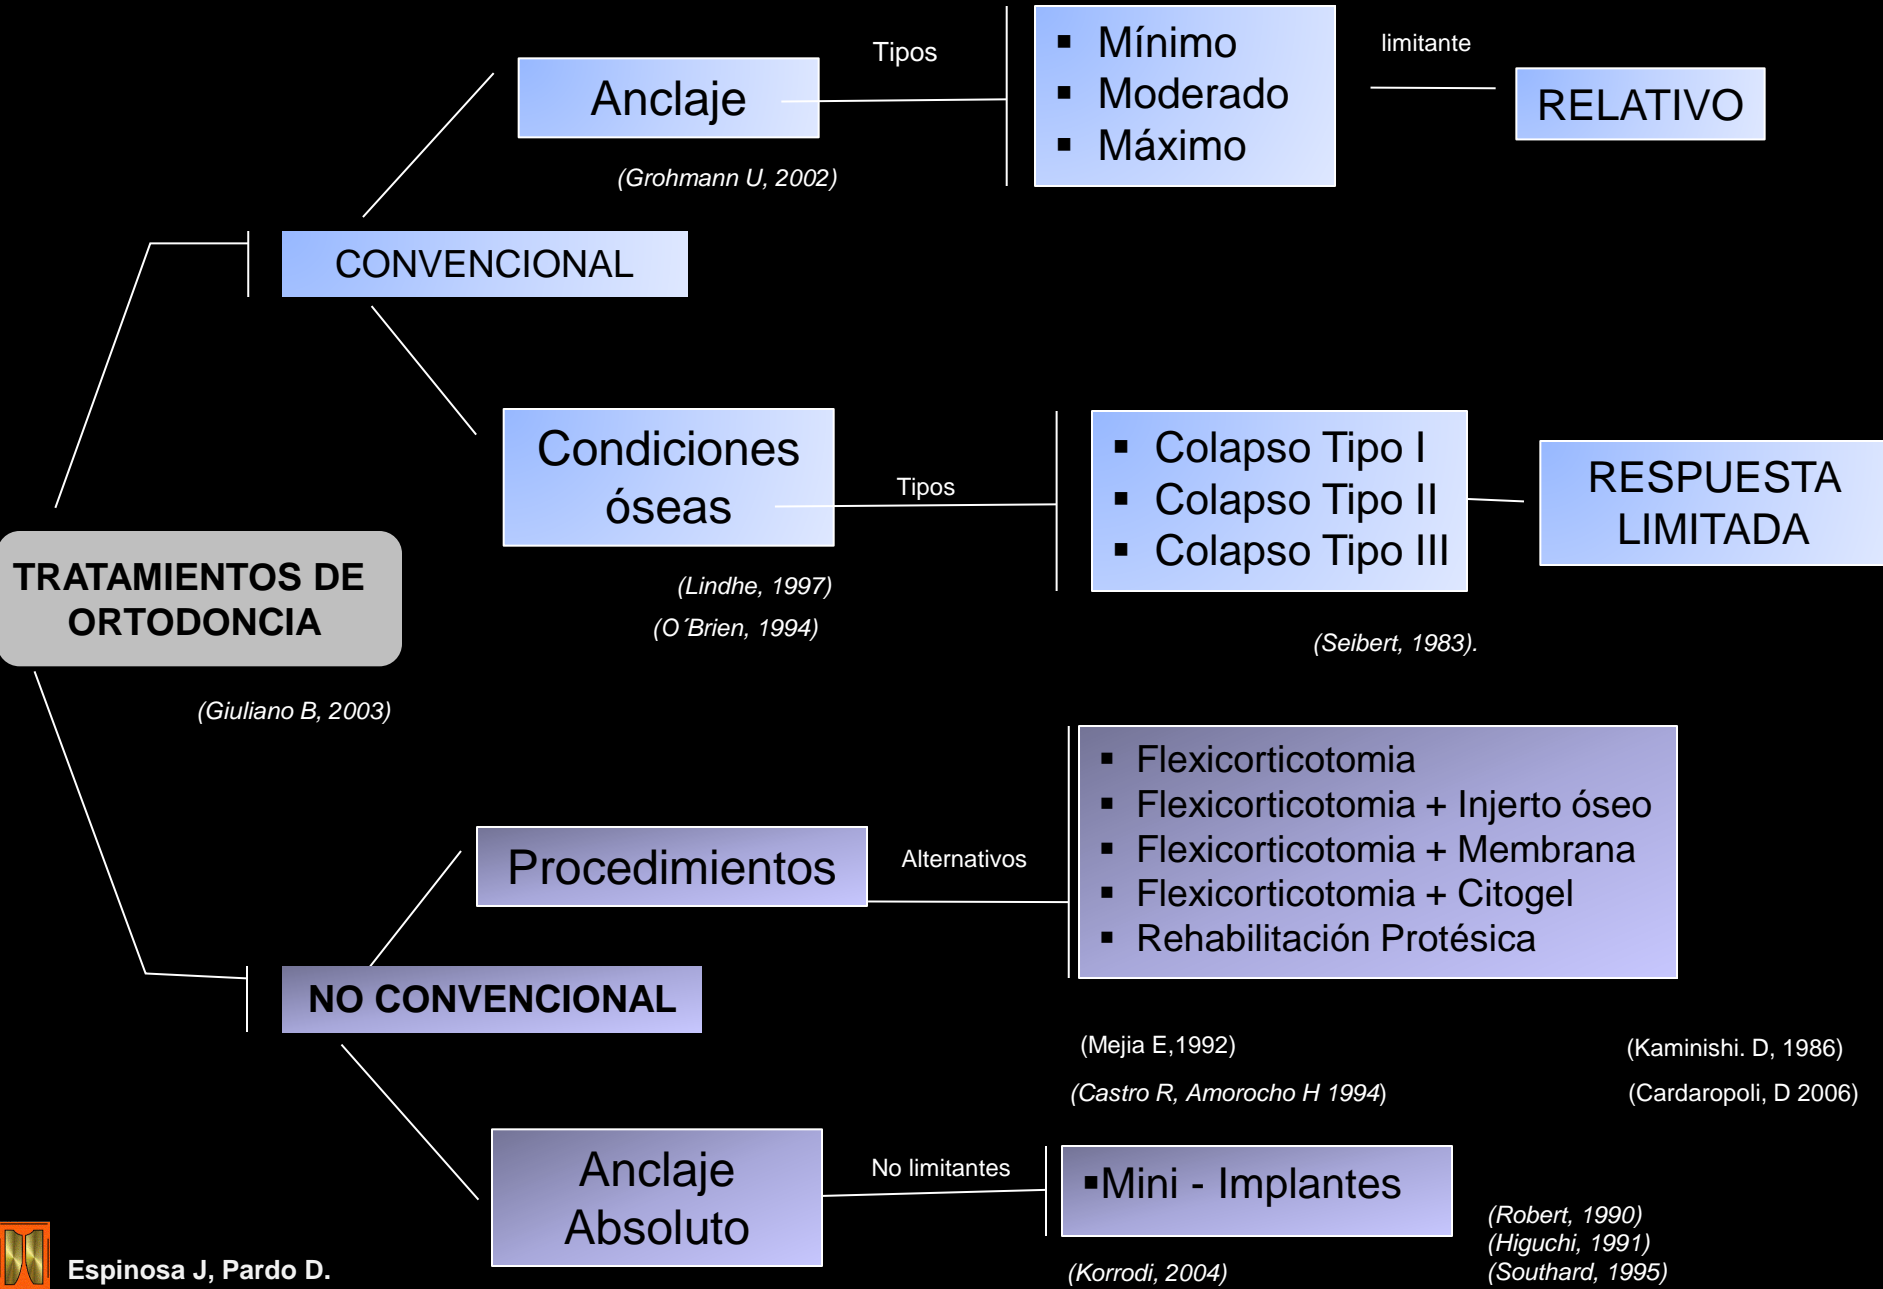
Tipos

Anclaje

(Grohmann U, 2002)

- Mínimo
- Moderado
- Máximo

limitante

RELATIVO

CONVENCIONAL

Condiciones óseas

Tipos

(Lindhe, 1997)
(O´Brien, 1994)

- Colapso Tipo I
- Colapso Tipo II
- Colapso Tipo III

RESPUESTA LIMITADA

(Seibert, 1983).

TRATAMIENTOS DE ORTODONCIA

(Giuliano B, 2003)

Procedimientos

Alternativos

- Flexicorticotomia
- Flexicorticotomia + Injerto óseo
- Flexicorticotomia + Membrana
- Flexicorticotomia + Citogel
- Rehabilitación Protésica

NO CONVENCIONAL

(Mejia E,1992)
(Castro R, Amorocho H 1994)

(Kaminishi. D, 1986)
(Cardaropoli, D 2006)

Anclaje Absoluto

No limitantes

▪Mini - Implantes

(Korrodi, 2004)

(Robert, 1990)
(Higuchi, 1991)
(Southard, 1995)

Espinosa J, Pardo D.